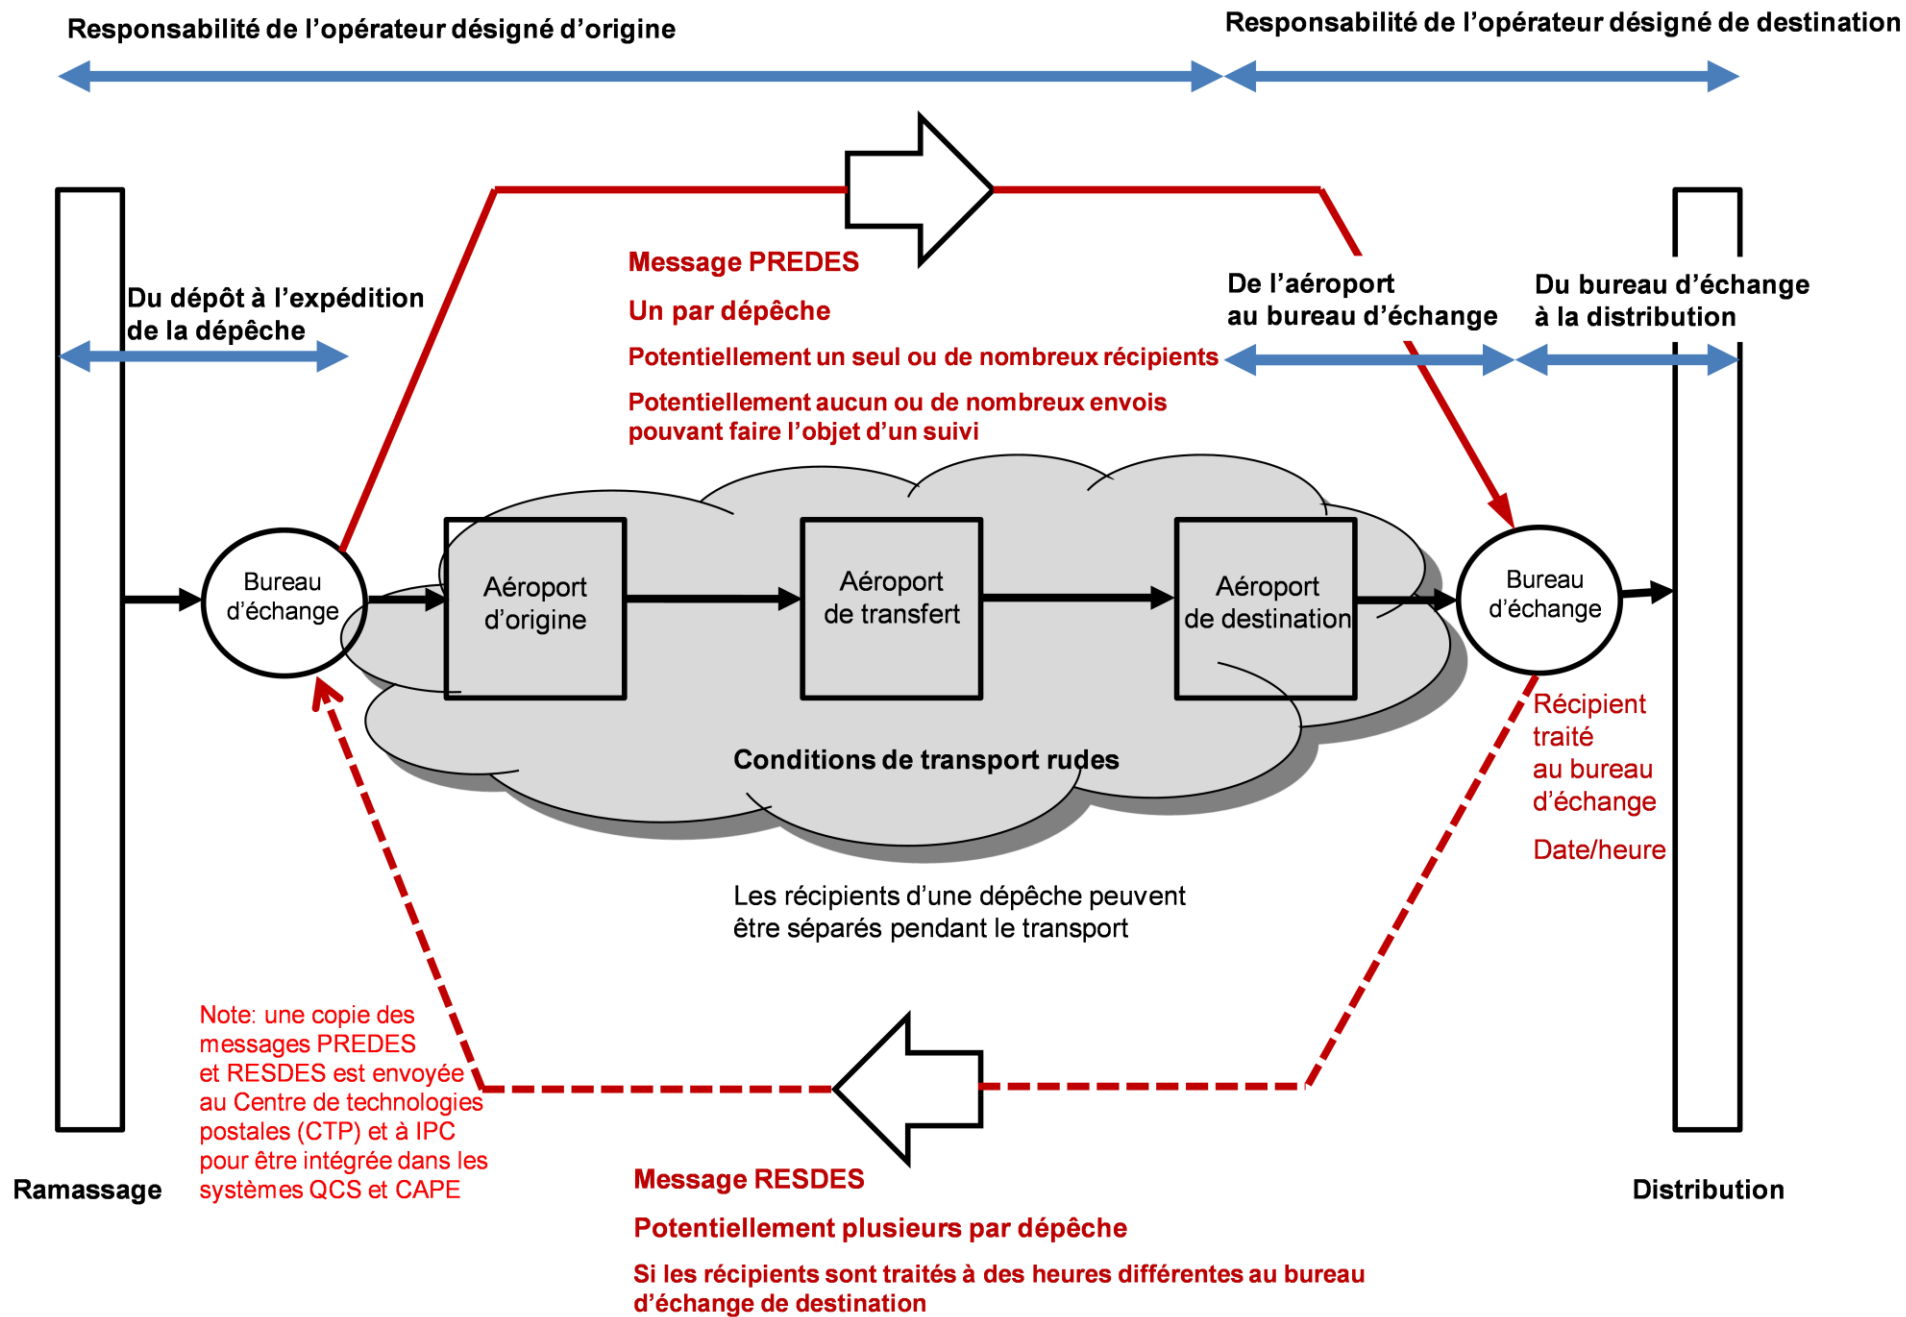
Responsabilité de l'opérateur désigné d'origine

Responsabilité de l'opérateur désigné de destination

Du dépôt à l'expédition de la dépêche

Message PREDES

Un par dépêche

Potentiellement un seul ou de nombreux récipients

Potentiellement aucun ou de nombreux envois pouvant faire l'objet d'un suivi

De l'aéroport au bureau d'échange

Du bureau d'échange à la distribution

Bureau d'échange

Aéroport d'origine

Aéroport de transfert

Aéroport de destination

Bureau d'échange

Conditions de transport rudes

Récipient traité au bureau d'échange

Date/heure

Les récipients d'une dépêche peuvent être séparés pendant le transport

Note: une copie des messages PREDES et RESDES est envoyée au Centre de technologies postales (CTP) et à IPC pour être intégrée dans les systèmes QCS et CAPE

Ramassage

Distribution

Message RESDES

Potentiellement plusieurs par dépêche

Si les récipients sont traités à des heures différentes au bureau d'échange de destination